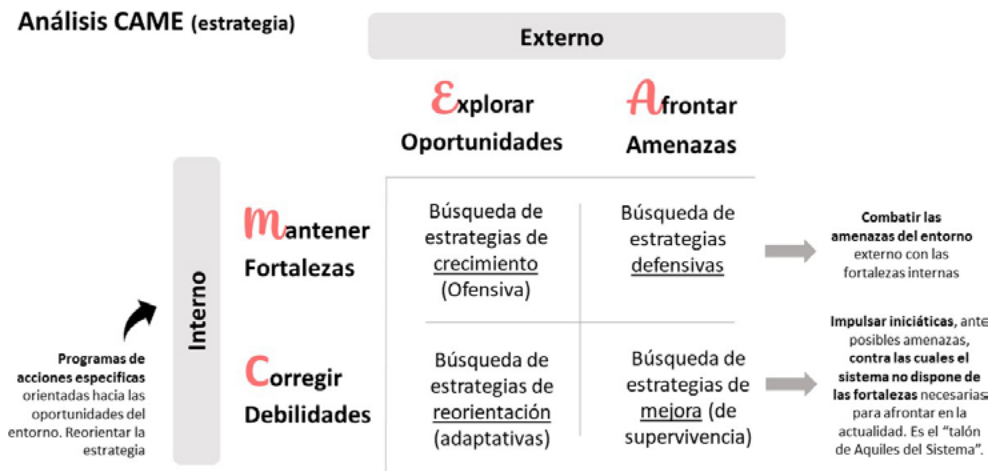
Análisis CAME (estrategia)

Externo

Explorar Oportunidades

Afrontar Amenazas

Interno

Mantener Fortalezas

Corregir Debilidades

| | Explorar Oportunidades | Afrontar Amenazas |
|---|---|---|
| Mantener Fortalezas | Búsqueda de estrategias de crecimiento (Ofensiva) | Búsqueda de estrategias defensivas |
| Corregir Debilidades | Búsqueda de estrategias de reorientación (adaptativas) | Búsqueda de estrategias de mejora (de supervivencia) |

Combatir las amenazas del entorno externo con las fortalezas internas

Impulsar iniciáticas, ante posibles amenazas, contra las cuales el sistema no dispone de las fortalezas necesarias para afrontar en la actualidad. Es el "talón de Aquiles del Sistema".

Programas de acciones especificas orientadas hacia las oportunidades del entorno. Reorientar la estrategia